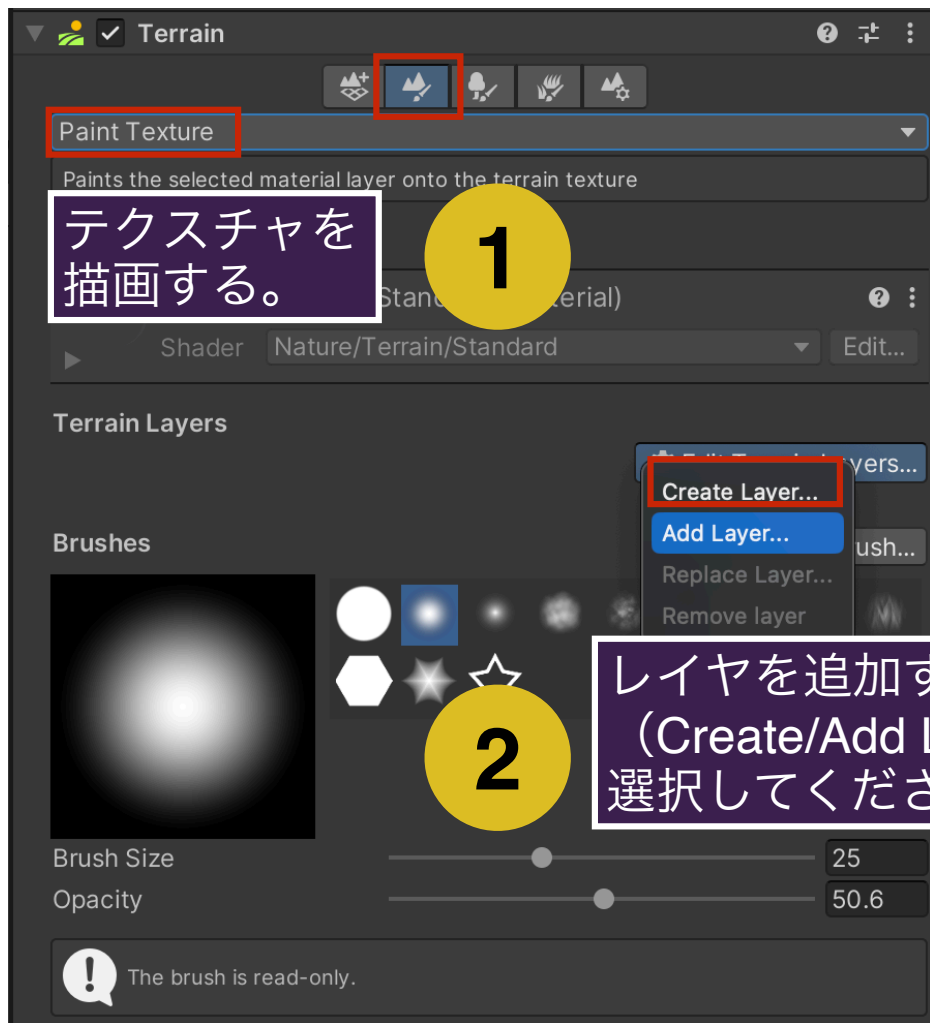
Terrain

Paint Texture

Paints the selected material layer onto the terrain texture

テクスチャを描画する。

1

Stand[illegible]terial)

Shader Nature/Terrain/Standard Edit...

Terrain Layers

Edit T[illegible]ayers...

Create Layer...

Add Layer...

Replace Layer...

Remove layer

Brushes

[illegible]ush...

レイヤを追加す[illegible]
(Create/Add L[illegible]
選択してくださ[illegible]

2

Brush Size 25

Opacity 50.6

The brush is read-only.